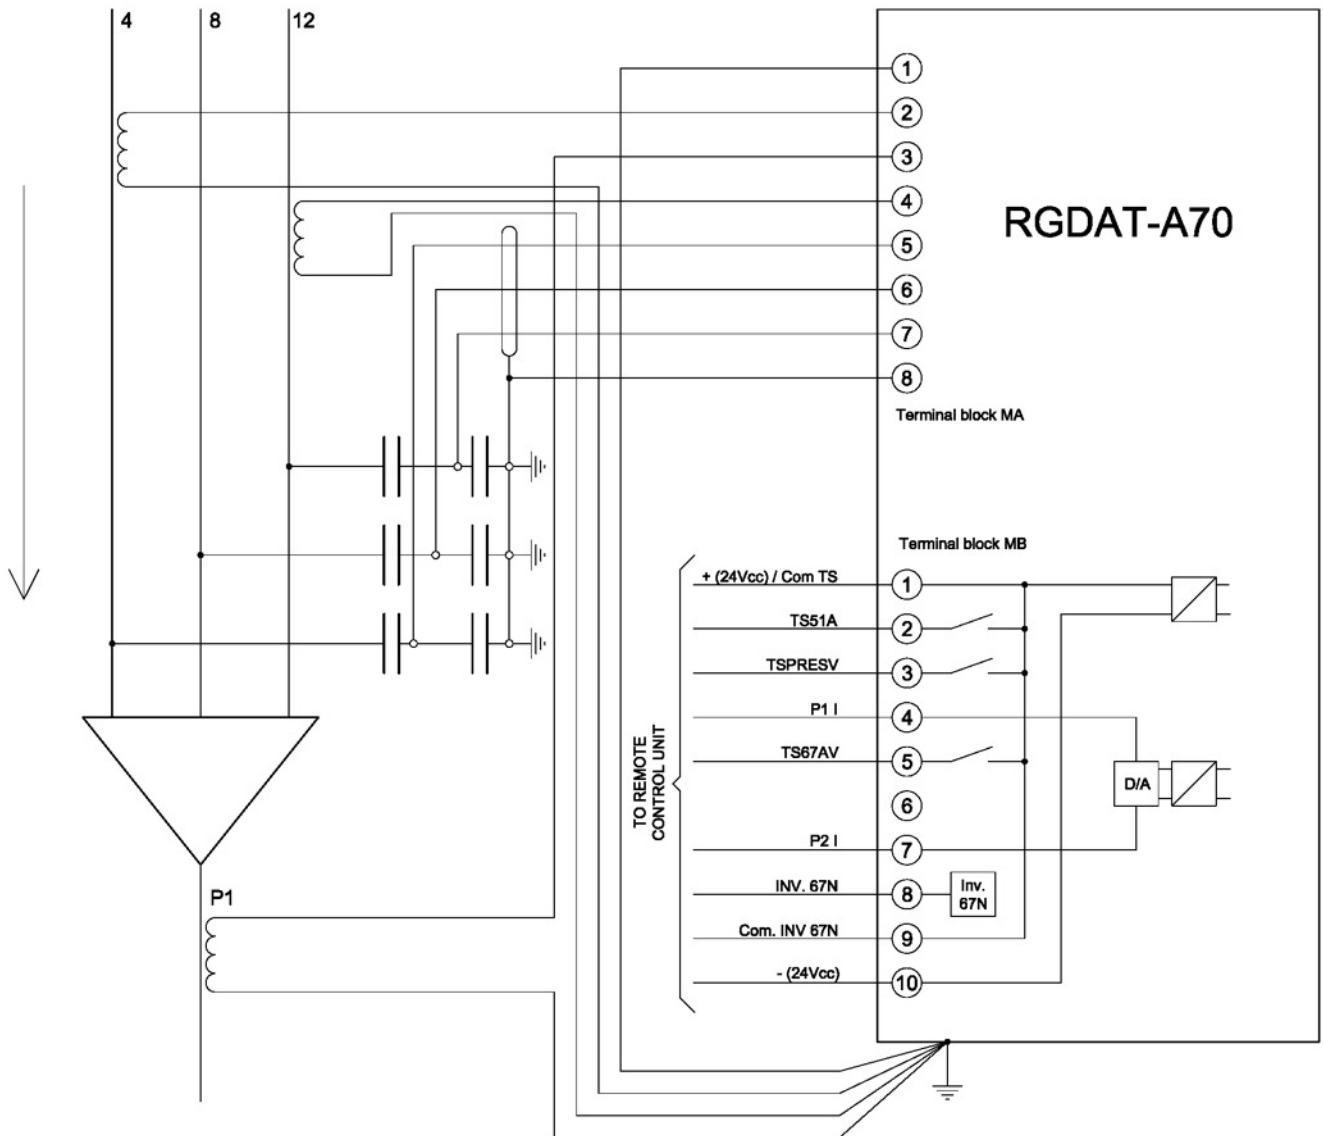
4
8
12

RGDAT-A70

1
2
3
4
5
6
7
8

Terminal block MA

Terminal block MB

TO REMOTE CONTROL UNIT

+ (24Vcc) / Com TS
1
TS51A
2
TSPRESV
3
P1 I
4
TS67AV
5
6
P2 I
7
INV. 67N
8
Inv. 67N
Com. INV 67N
9
- (24Vcc)
10

D/A

P1